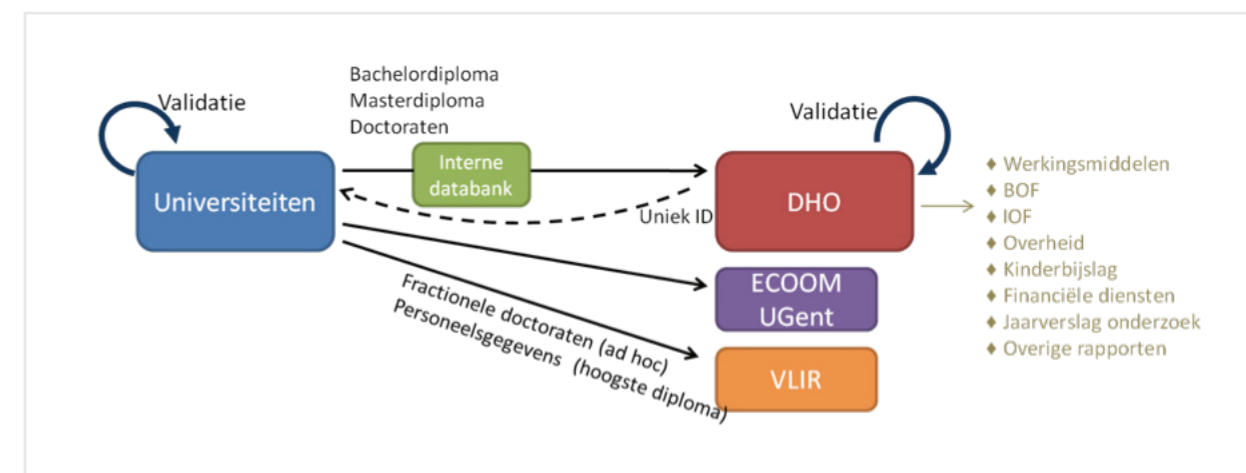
Validatie

Universiteiten

Bachelordiploma
Masterdiploma
Doctoraten

Interne databank

Uniek ID

Validatie

DHO

ECOOM UGent

VLIR

Fractionele doctoraten (ad hoc)
Personeelsgegevens (hoogste diploma)

♦ Werkingsmiddelen
♦ BOF
♦ IOF
♦ Overheid
♦ Kinderbijslag
♦ Financiële diensten
♦ Jaarverslag onderzoek
♦ Overige rapporten